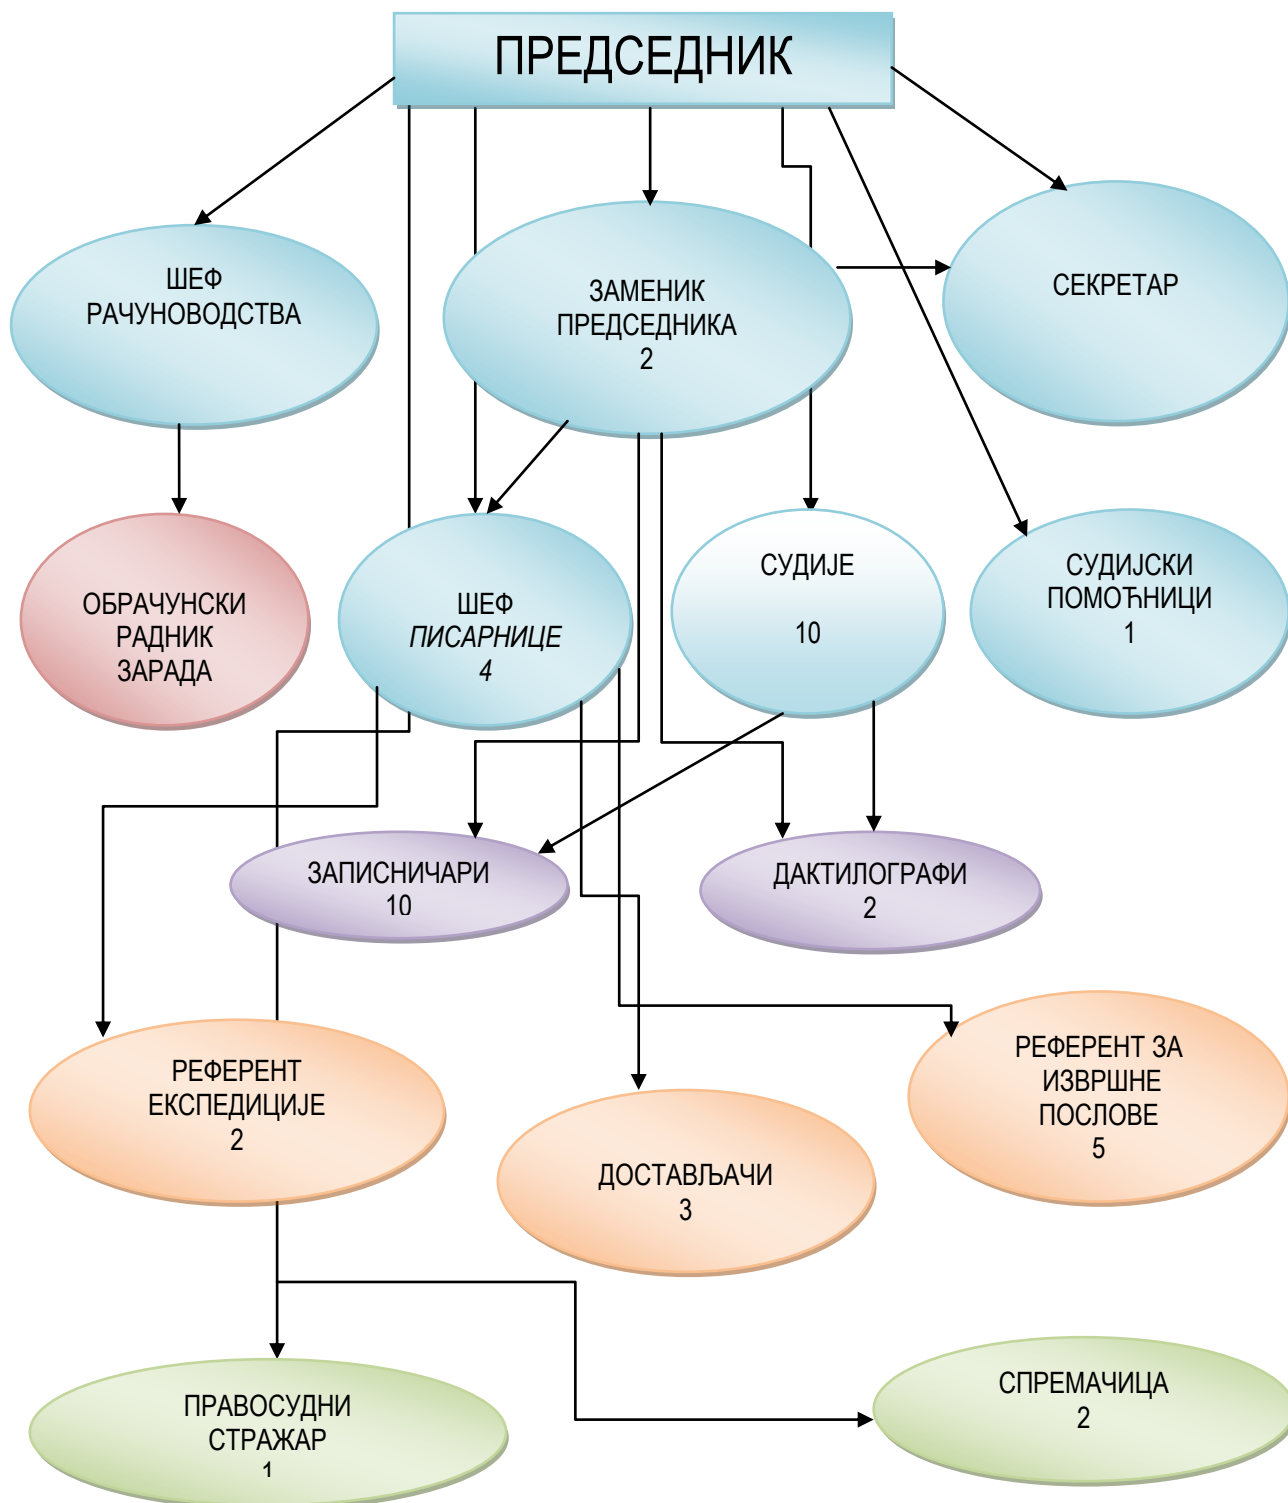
ПРЕДСЕДНИК

ШЕФ РАЧУНОВОДСТВА

ЗАМЕНИК ПРЕДСЕДНИКА 2

СЕКРЕТАР

ОБРАЧУНСКИ РАДНИК ЗАРАДА

ШЕФ *ПИСАРНИЦЕ* *4*

СУДИЈЕ

10

СУДИЈСКИ ПОМОЋНИЦИ 1

ЗАПИСНИЧАРИ 10

ДАКТИЛОГРАФИ 2

РЕФЕРЕНТ ЕКСПЕДИЦИЈЕ 2

РЕФЕРЕНТ ЗА ИЗВРШНЕ ПОСЛОВЕ 5

ДОСТАВЉАЧИ 3

ПРАВОСУДНИ СТРАЖАР 1

СПРЕМАЧИЦА 2